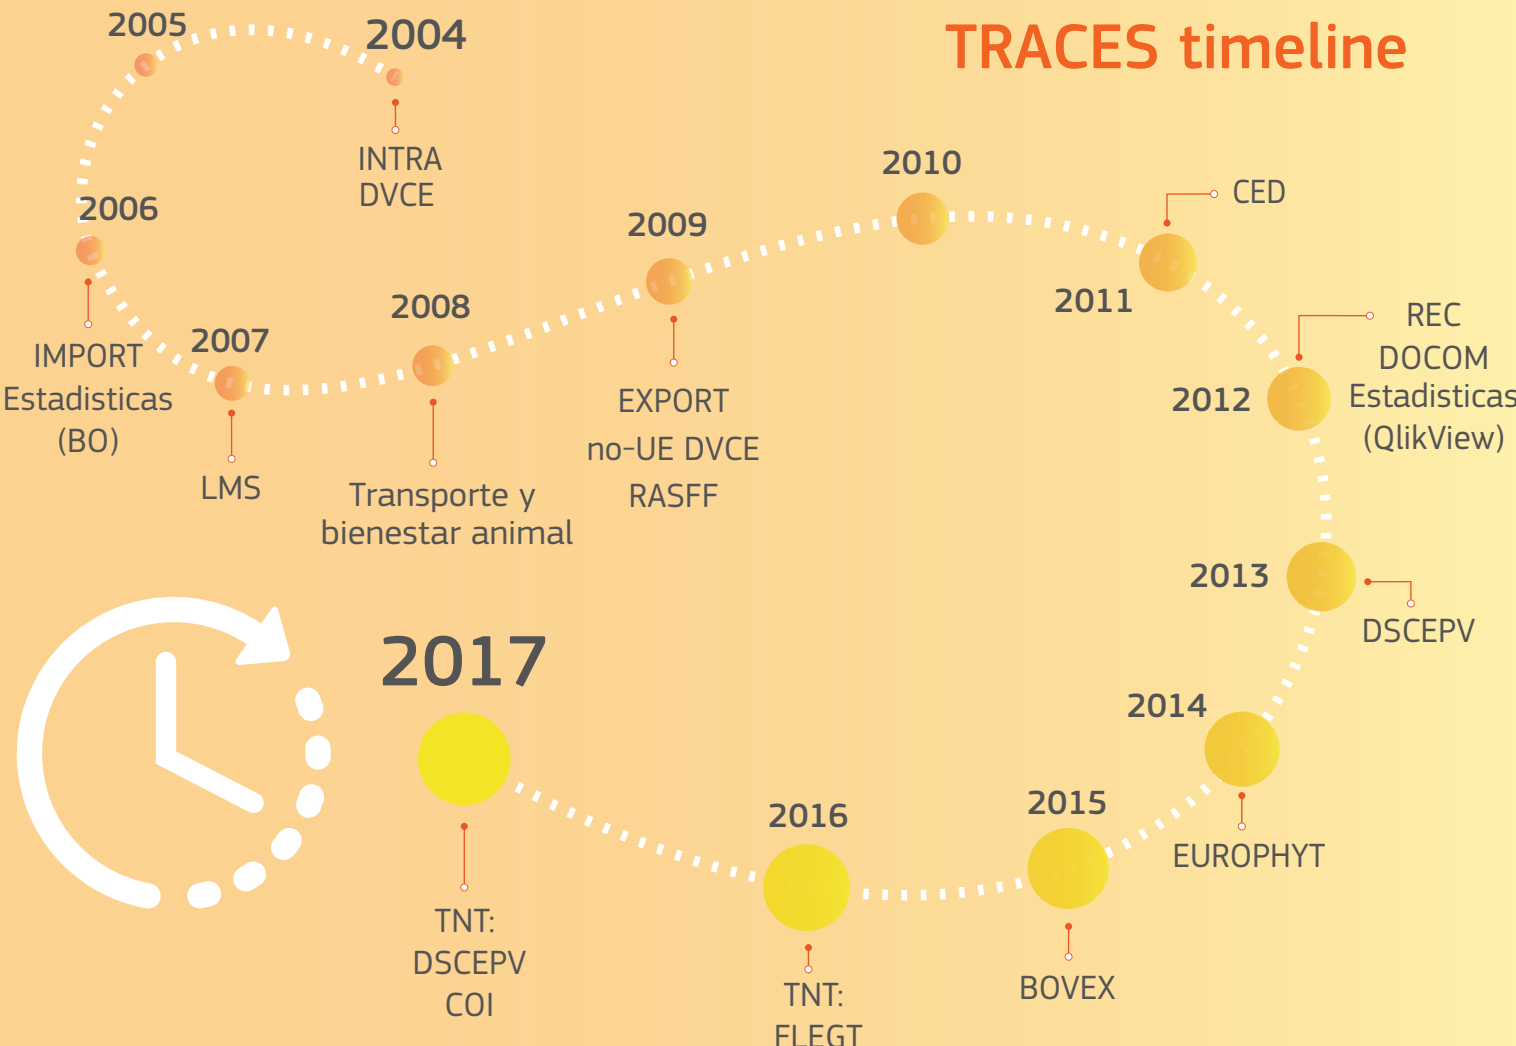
TRACES timeline

2004
INTRA
DVCE

2005

2006
IMPORT
Estadisticas
(BO)

2007
LMS

2008
Transporte y bienestar animal

2009
EXPORT
no-UE DVCE
RASFF

2010

2011
CED

2012
REC
DOCOM
Estadisticas
(QlikView)

2013
DSCEPV

2014
EUROPHYT

2015
BOVEX

2016
TNT:
FLEGT

2017
TNT:
DSCEPV
COI